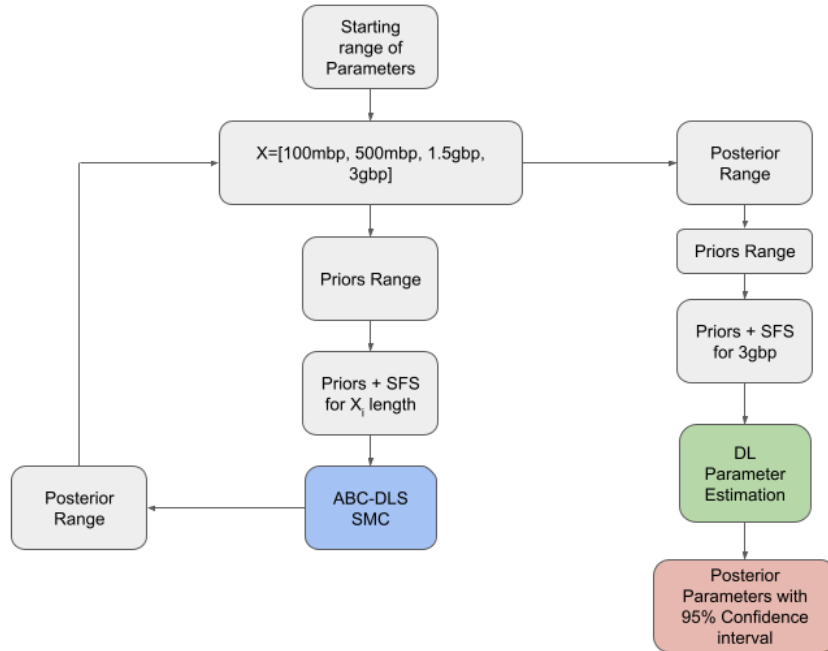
Starting range of Parameters

X=[100mbp, 500mbp, 1.5gbp, 3gbp]

Priors Range

Priors + SFS for $X_i$ length

ABC-DLS SMC

Posterior Range

Posterior Range

Priors Range

Priors + SFS for 3gbp

DL Parameter Estimation

Posterior Parameters with 95% Confidence interval